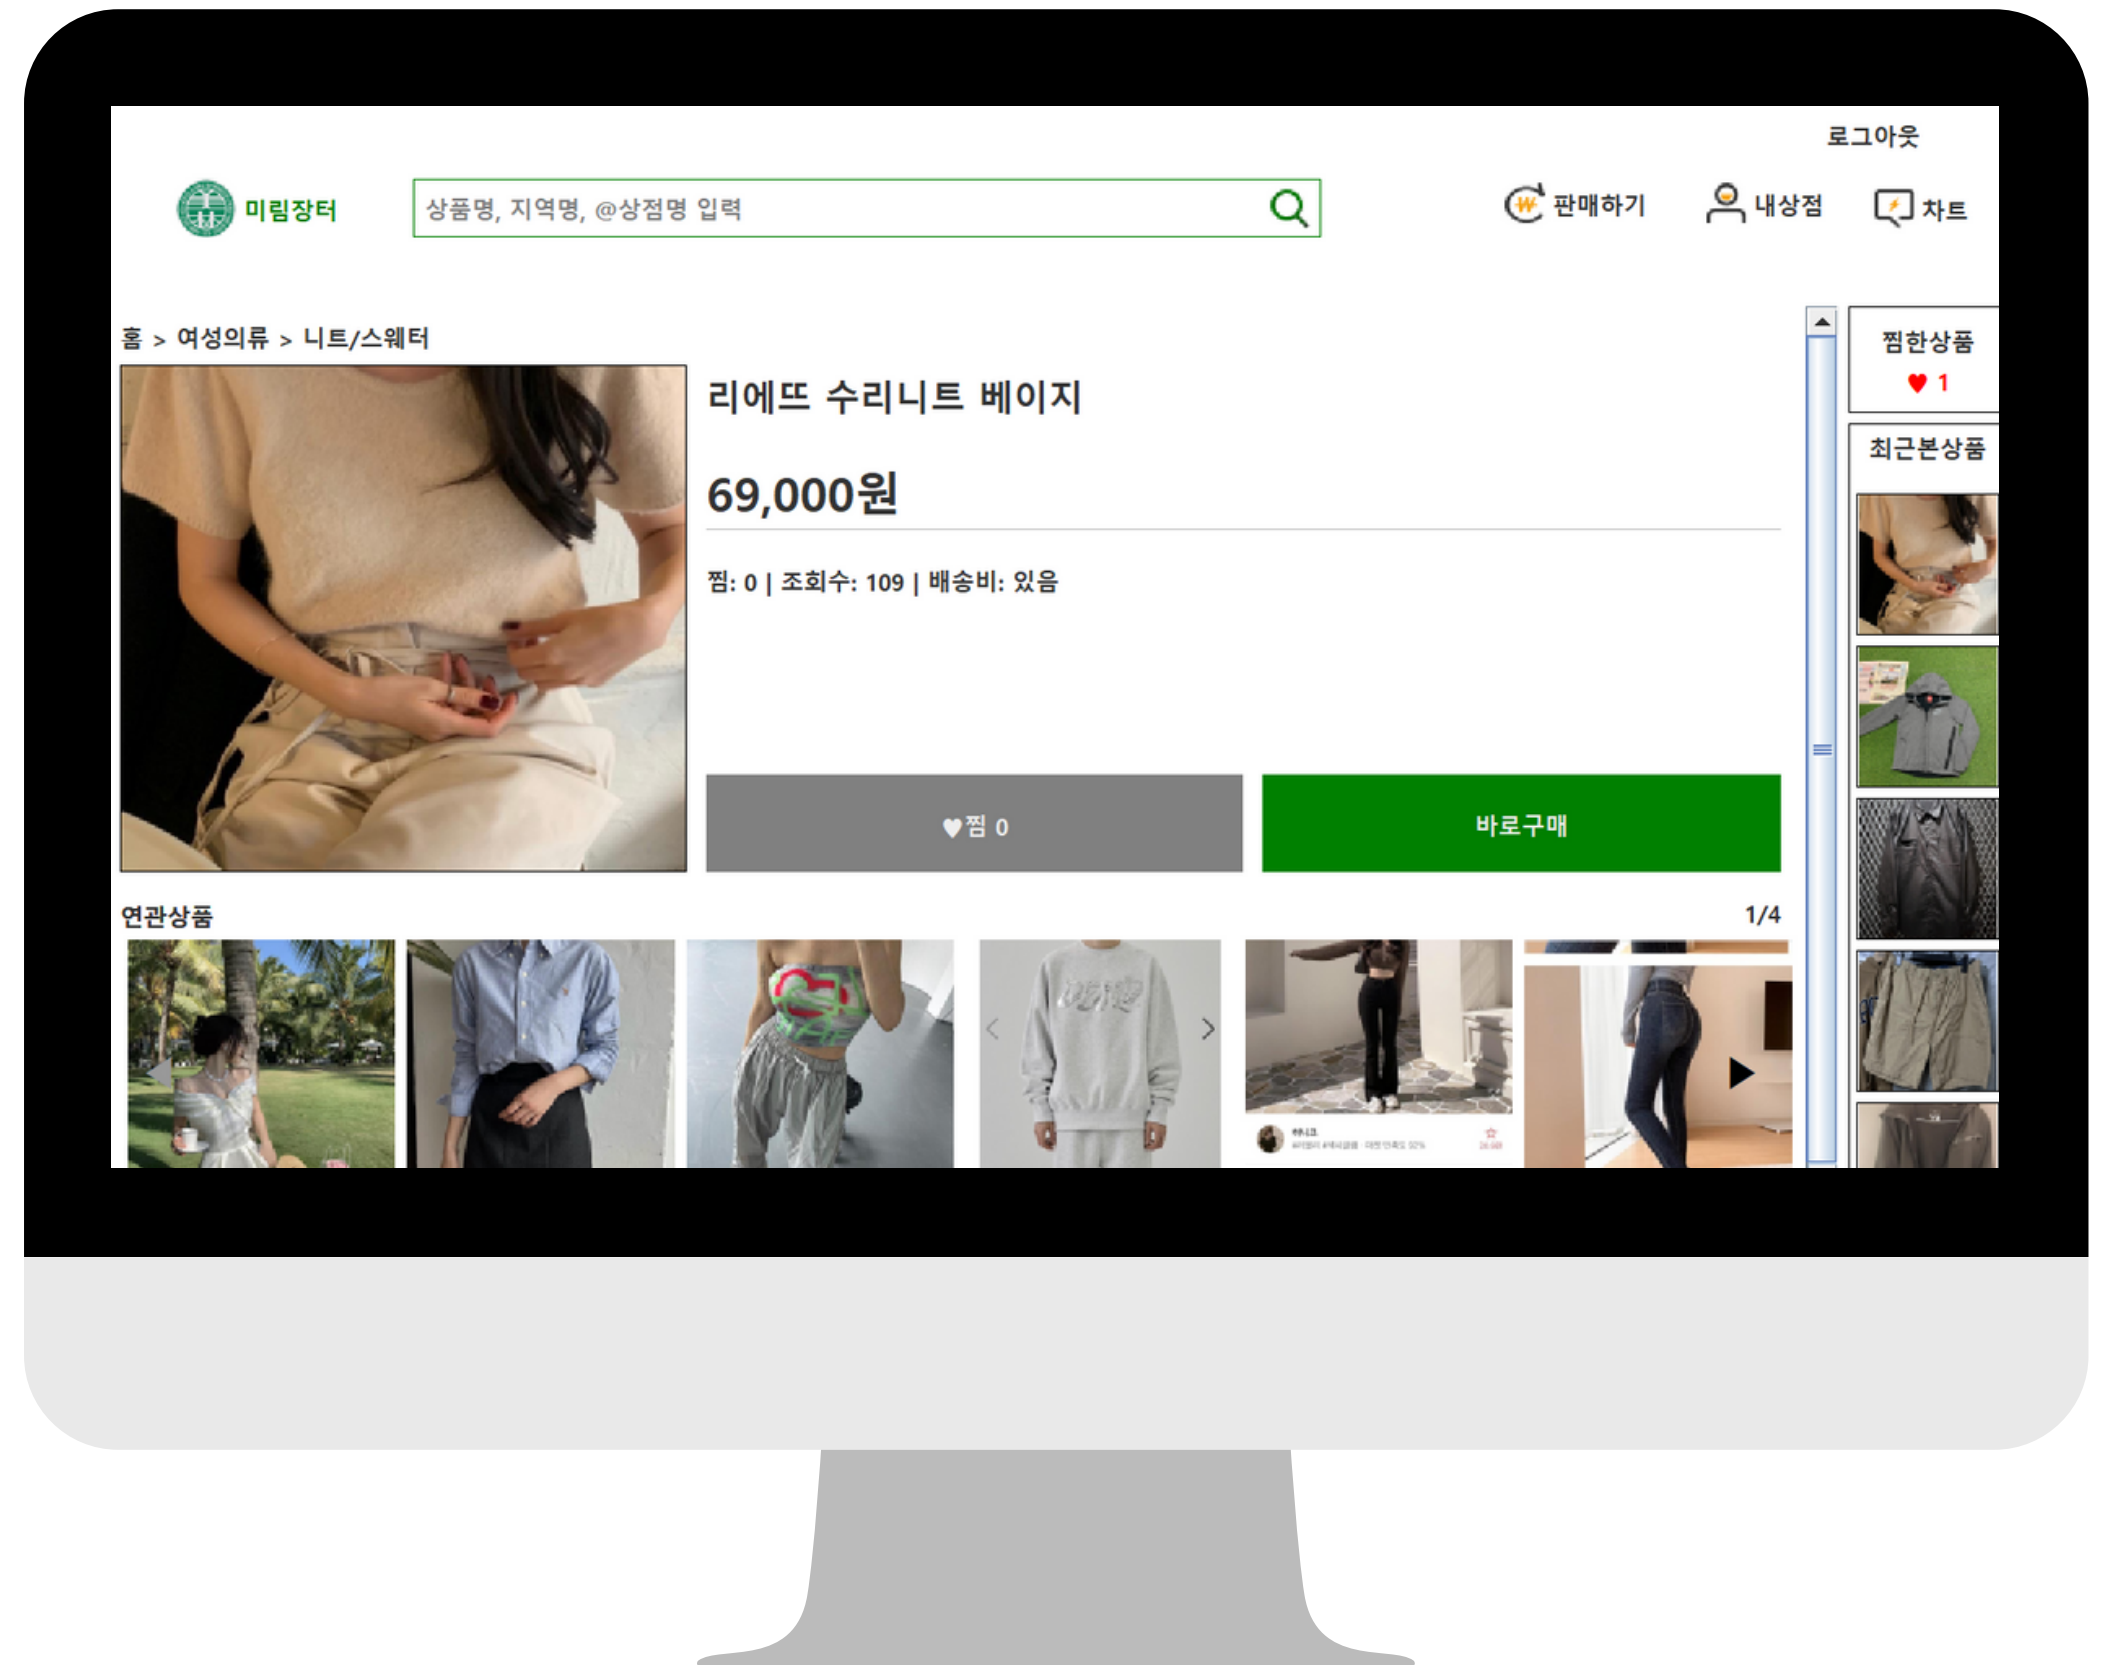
로그아웃

미림장터

상품명, 지역명, @상점명 입력

판매하기 내상점 차트

홈 > 여성의류 > 니트/스웨터

리에뜨 수리니트 베이지

69,000원

찜: 0 | 조회수: 109 | 배송비: 있음

♥찜 0

바로구매

연관상품

1/4

찜한상품

♥ 1

최근본상품